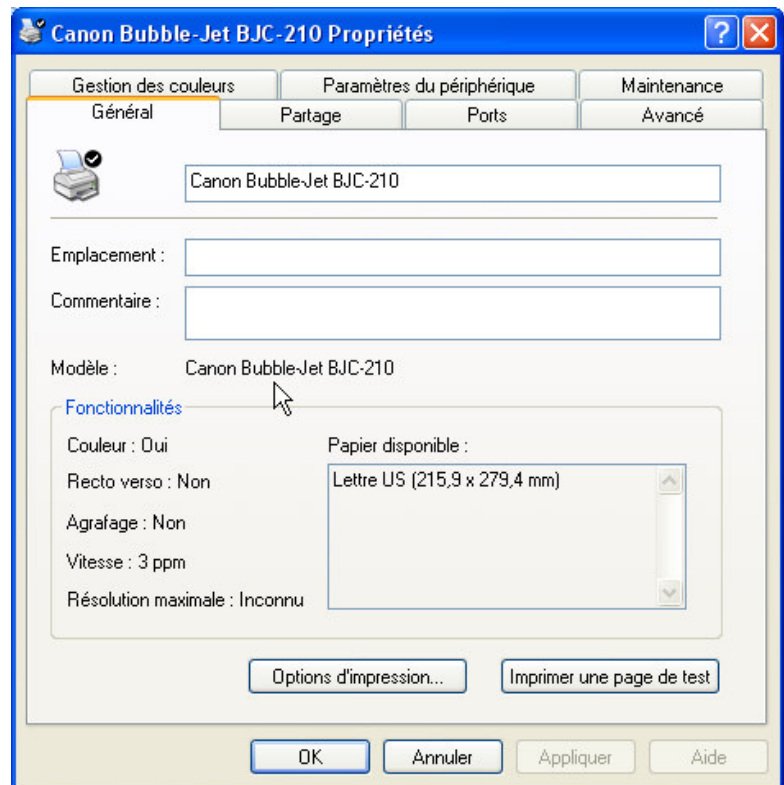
Canon Bubble-Jet BJC-210 Propriétés

Gestion des couleurs | Paramètres du périphérique | Maintenance
Général | Partage | Ports | Avancé

Canon Bubble-Jet BJC-210

Emplacement :

Commentaire :

Modèle : Canon Bubble-Jet BJC-210

Fonctionnalités

Couleur : Oui

Recto verso : Non

Agrafage : Non

Vitesse : 3 ppm

Résolution maximale : Inconnu

Papier disponible :

Lettre US (215,9 x 279,4 mm)

Options d'impression...

Imprimer une page de test

OK

Annuler

Appliquer

Aide